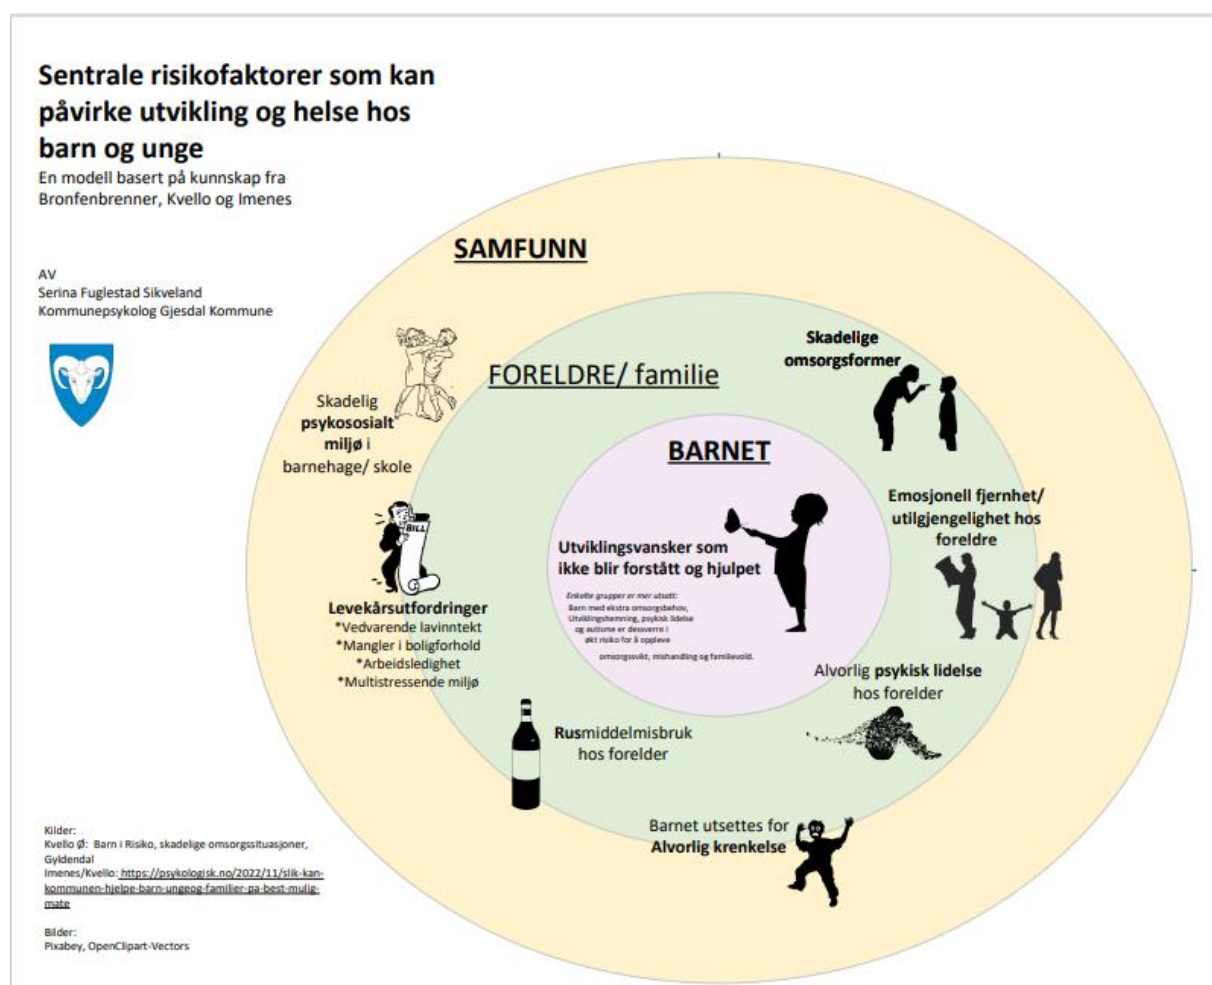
Sentrale risikofaktorer som kan påvirke utvikling og helse hos barn og unge
En modell basert på kunnskap fra Bronfenbrenner, Kvello og Imenes

AV
Serina Fuglestad Sikveland
Kommunepsykolog Gjesdal Kommune

SAMFUNN

FORELDRE/ familie

BARNET

Skadelig psykososialt miljø i barnehage/ skole

Skadelige omsorgsformer

Emosjonell fjernhet/ utilgjengelighet hos foreldre

Utviklingsvansker som ikke blir forstått og hjulpet

Enkelte grupper er mer utsatt: Barn med ekstra omsorgsbehov, Utviklingshemning, psykisk lidelse og autisme er dessverre i økt risiko for å oppleve omsorgssvikt, mishandling og familievold.

BILL

Levekårsutfordringer
*Vedvarende lavinntekt
*Mangler i boligforhold
*Arbeidsledighet
*Multistressende miljø

Alvorlig psykisk lidelse hos forelder

Rusmiddelmisbruk hos forelder

Barnet utsettes for Alvorlig krenkelse

Kilder:
Kvello Ø: Barn i Risiko, skadelige omsorgssituasjoner, Gyldendal
Imenes/Kvello: https://psykologisk.no/2022/11/slik-kan-kommunen-hjelpe-barn-ungeog-familier-pa-best-mulig-mate

Bilder:
Pixabey, OpenClipart-Vectors